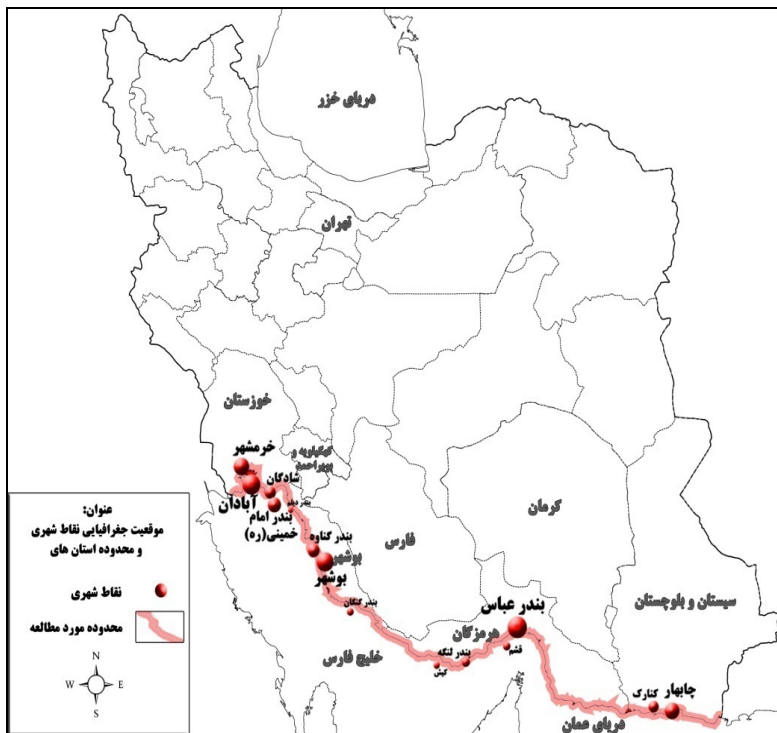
دریای خزر

تهران

خوزستان

خرمشهر

شادگان

کهگیلویه و بویراحمد

آبادان

بندر امام خمینی(ره)

بندر دیلم

بندر گناوه

بوشهر

بوشهر

فارس

کرمان

بندر کنگان

بندر عباس

هرمزگان

قشم

بندر لنگه

کیش

خلیج فارس

سیستان و بلوچستان

کنارک

چابهار

دریای عمان

عنوان:
موقعیت جغرافیایی نقاط شهری و محدوده استان های

نقاط شهری

محدوده مورد مطالعه

N
W
E
S